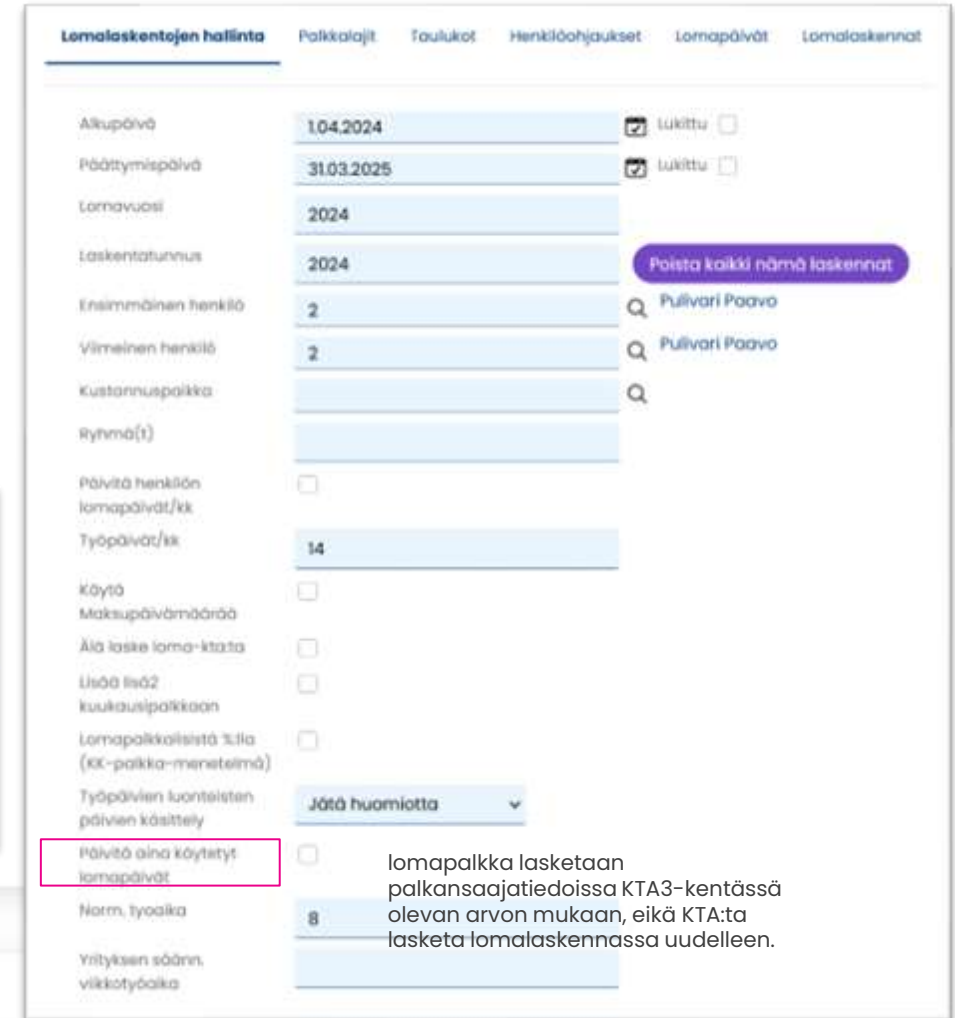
Lomalaskentojen hallinta Palkkalajit Taulukot Henkilöohjaukset Lomapäivät Lomalaskennat

Alkupäivä 1.04.2024 Lukittu

Päättymispäivä 31.03.2025 Lukittu

Lomavuosi 2024

Laskentatunnus 2024 Poista kaikki nämä laskennat

Ensimmäinen henkilö 2 Pulivari Paavo

Viimeinen henkilö 2 Pulivari Paavo

Kustannuspaikka

Ryhmä(t)

Päivitä henkilön lomapäivät/kk

Työpäivät/kk 14

Käytä Maksupäivämäärää

Älä laske loma-kta:ta

Lisää lisä2 kuukausipalkkaan

Lomapalkkalisistä %:lla (KK-palkka-menetelmä)

Työpäivien luonteisten päivien käsittely Jätä huomiotta

Päivitä aina käytetyt lomapäivät

Norm. tyoaika 8

Yrityksen säänn. viikkotyöaika

lomapalkka lasketaan palkansaajatiedoissa KTA3-kentässä olevan arvon mukaan, eikä KTA:ta lasketa lomalaskennassa uudelleen.